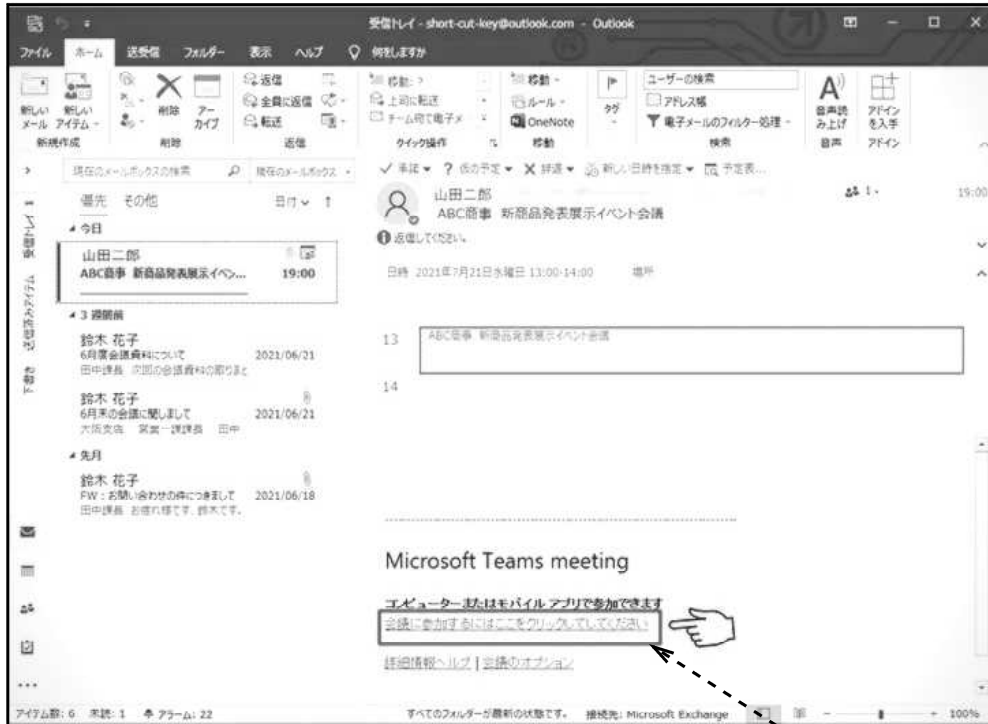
受信トレイ - short-cut-key@outlook.com - Outlook

ファイル　ホーム　送受信　フォルダー　表示　ヘルプ　何をしますか

新しいメール　新しいアイテム　削除　アーカイブ　返信　全員に返信　転送　移動:?　上司に転送　チーム宛て電子メ　移動　ルール　OneNote　タグ　ユーザーの検索　アドレス帳　電子メールのフィルター処理　音声読み上げ　アドインを入手

新規作成　削除　返信　クイック操作　移動　検索　音声　アドイン

現在のメールボックスの検索　現在のメールボックス

優先　その他　日付　↑

今日

山田二郎
ABC商事 新商品発表展示イベ...　19:00

3 週間前

鈴木 花子
6月度会議資料について　2021/06/21
田中課長 次回の会議資料の取りまと

鈴木 花子
6月末の会議に関しまして　2021/06/21
大阪支店 営業一課課長 田中

先月

鈴木 花子
FW：お問い合わせの件につきまして　2021/06/18
田中課長 お疲れ様です。鈴木です。

受信トレイ　送信済みアイテム　下書き

✓ 承諾 ▾　? 仮の予定 ▾　✕ 辞退 ▾　新しい日時を指定 ▾　予定表...

山田二郎
ABC商事 新商品発表展示イベント会議

19:00

返信してください。

日時 2021年7月21日水曜日 13:00-14:00　場所

13　ABC商事 新商品発表展示イベント会議

14

Microsoft Teams meeting

コンピューターまたはモバイル アプリで参加できます
会議に参加するにはここをクリックしてしてください

詳細情報ヘルプ | 会議のオプション

アイテム数: 6　未読: 1　アラーム: 22　すべてのフォルダーが最新の状態です。　接続先: Microsoft Exchange　100%